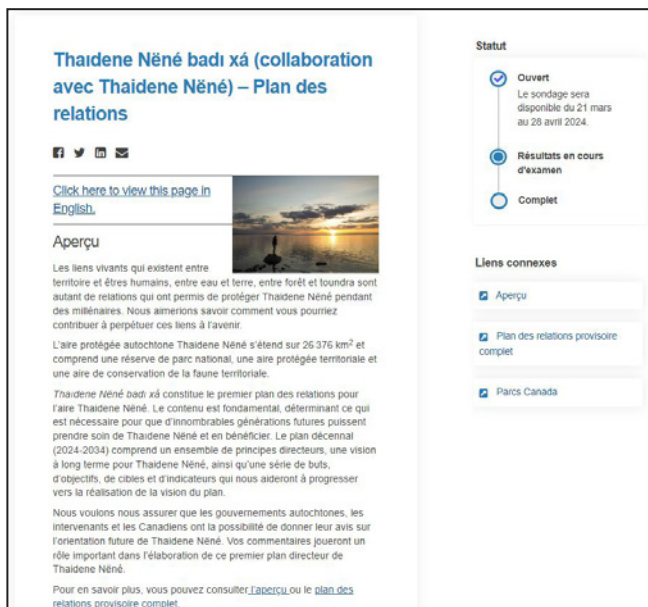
Thaidene Nëné badı xá (collaboration avec Thaidene Nëné) – Plan des relations

Click here to view this page in English.

Aperçu

Les liens vivants qui existent entre territoire et êtres humains, entre eau et terre, entre forêt et toundra sont autant de relations qui ont permis de protéger Thaidene Nëné pendant des millénaires. Nous aimerions savoir comment vous pourriez contribuer à perpétuer ces liens à l'avenir.

L'aire protégée autochtone Thaidene Nëné s'étend sur 26 376 km$^2$ et comprend une réserve de parc national, une aire protégée territoriale et une aire de conservation de la faune territoriale.

Thaidene Nëné badı xá constitue le premier plan des relations pour l'aire Thaidene Nëné. Le contenu est fondamental, déterminant ce qui est nécessaire pour que d'innombrables générations futures puissent prendre soin de Thaidene Nëné et en bénéficier. Le plan décennal (2024-2034) comprend un ensemble de principes directeurs, une vision à long terme pour Thaidene Nëné, ainsi qu'une série de buts, d'objectifs, de cibles et d'indicateurs qui nous aideront à progresser vers la réalisation de la vision du plan.

Nous voulons nous assurer que les gouvernements autochtones, les intervenants et les Canadiens ont la possibilité de donner leur avis sur l'orientation future de Thaidene Nëné. Vos commentaires joueront un rôle important dans l'élaboration de ce premier plan directeur de Thaidene Nëné.

Pour en savoir plus, vous pouvez consulter l'aperçu ou le plan des relations provisoire complet.

Statut

Ouvert
Le sondage sera disponible du 21 mars au 28 avril 2024.

Résultats en cours d'examen

Complet

Liens connexes

Aperçu

Plan des relations provisoire complet

Parcs Canada